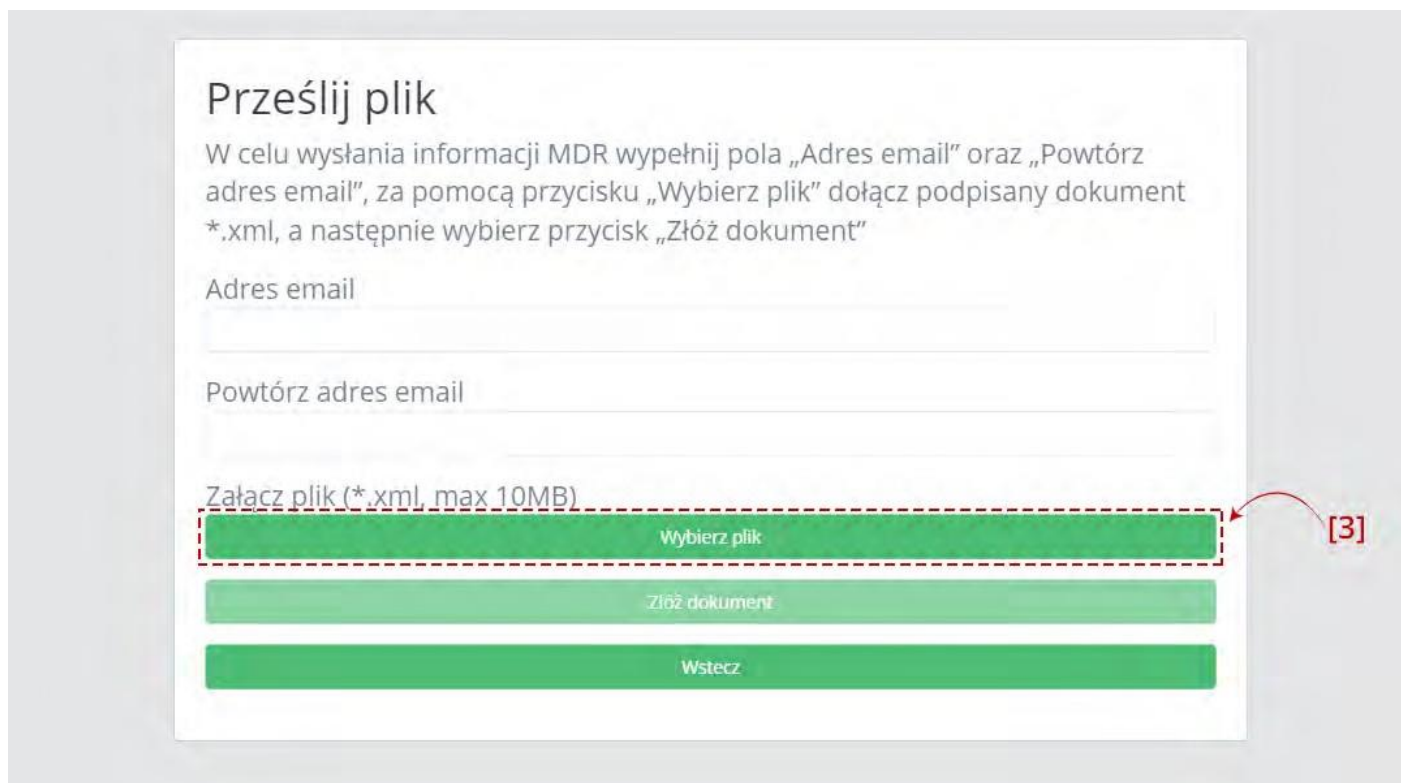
Prześlij plik

W celu wysłania informacji MDR wypełnij pola „Adres email" oraz „Powtórz adres email", za pomocą przycisku „Wybierz plik" dołącz podpisany dokument *.xml, a następnie wybierz przycisk „Złóż dokument"

Adres email

Powtórz adres email

Załącz plik (*.xml, max 10MB)

Wybierz plik

[3]

Złóż dokument

Wstecz